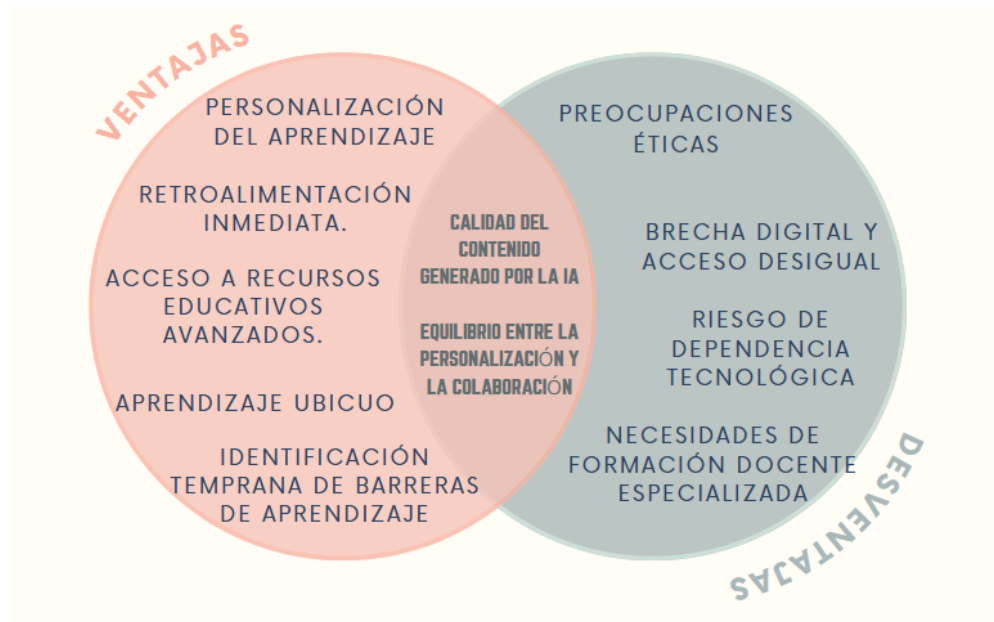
VENTAJAS

PERSONALIZACIÓN DEL APRENDIZAJE

RETROALIMENTACIÓN INMEDIATA.

ACCESO A RECURSOS EDUCATIVOS AVANZADOS.

APRENDIZAJE UBICUO

IDENTIFICACIÓN TEMPRANA DE BARRERAS DE APRENDIZAJE

CALIDAD DEL CONTENIDO GENERADO POR LA IA

EQUILIBRIO ENTRE LA PERSONALIZACIÓN Y LA COLABORACIÓN

PREOCUPACIONES ÉTICAS

BRECHA DIGITAL Y ACCESO DESIGUAL

RIESGO DE DEPENDENCIA TECNOLÓGICA

NECESIDADES DE FORMACIÓN DOCENTE ESPECIALIZADA

DESVENTAJAS